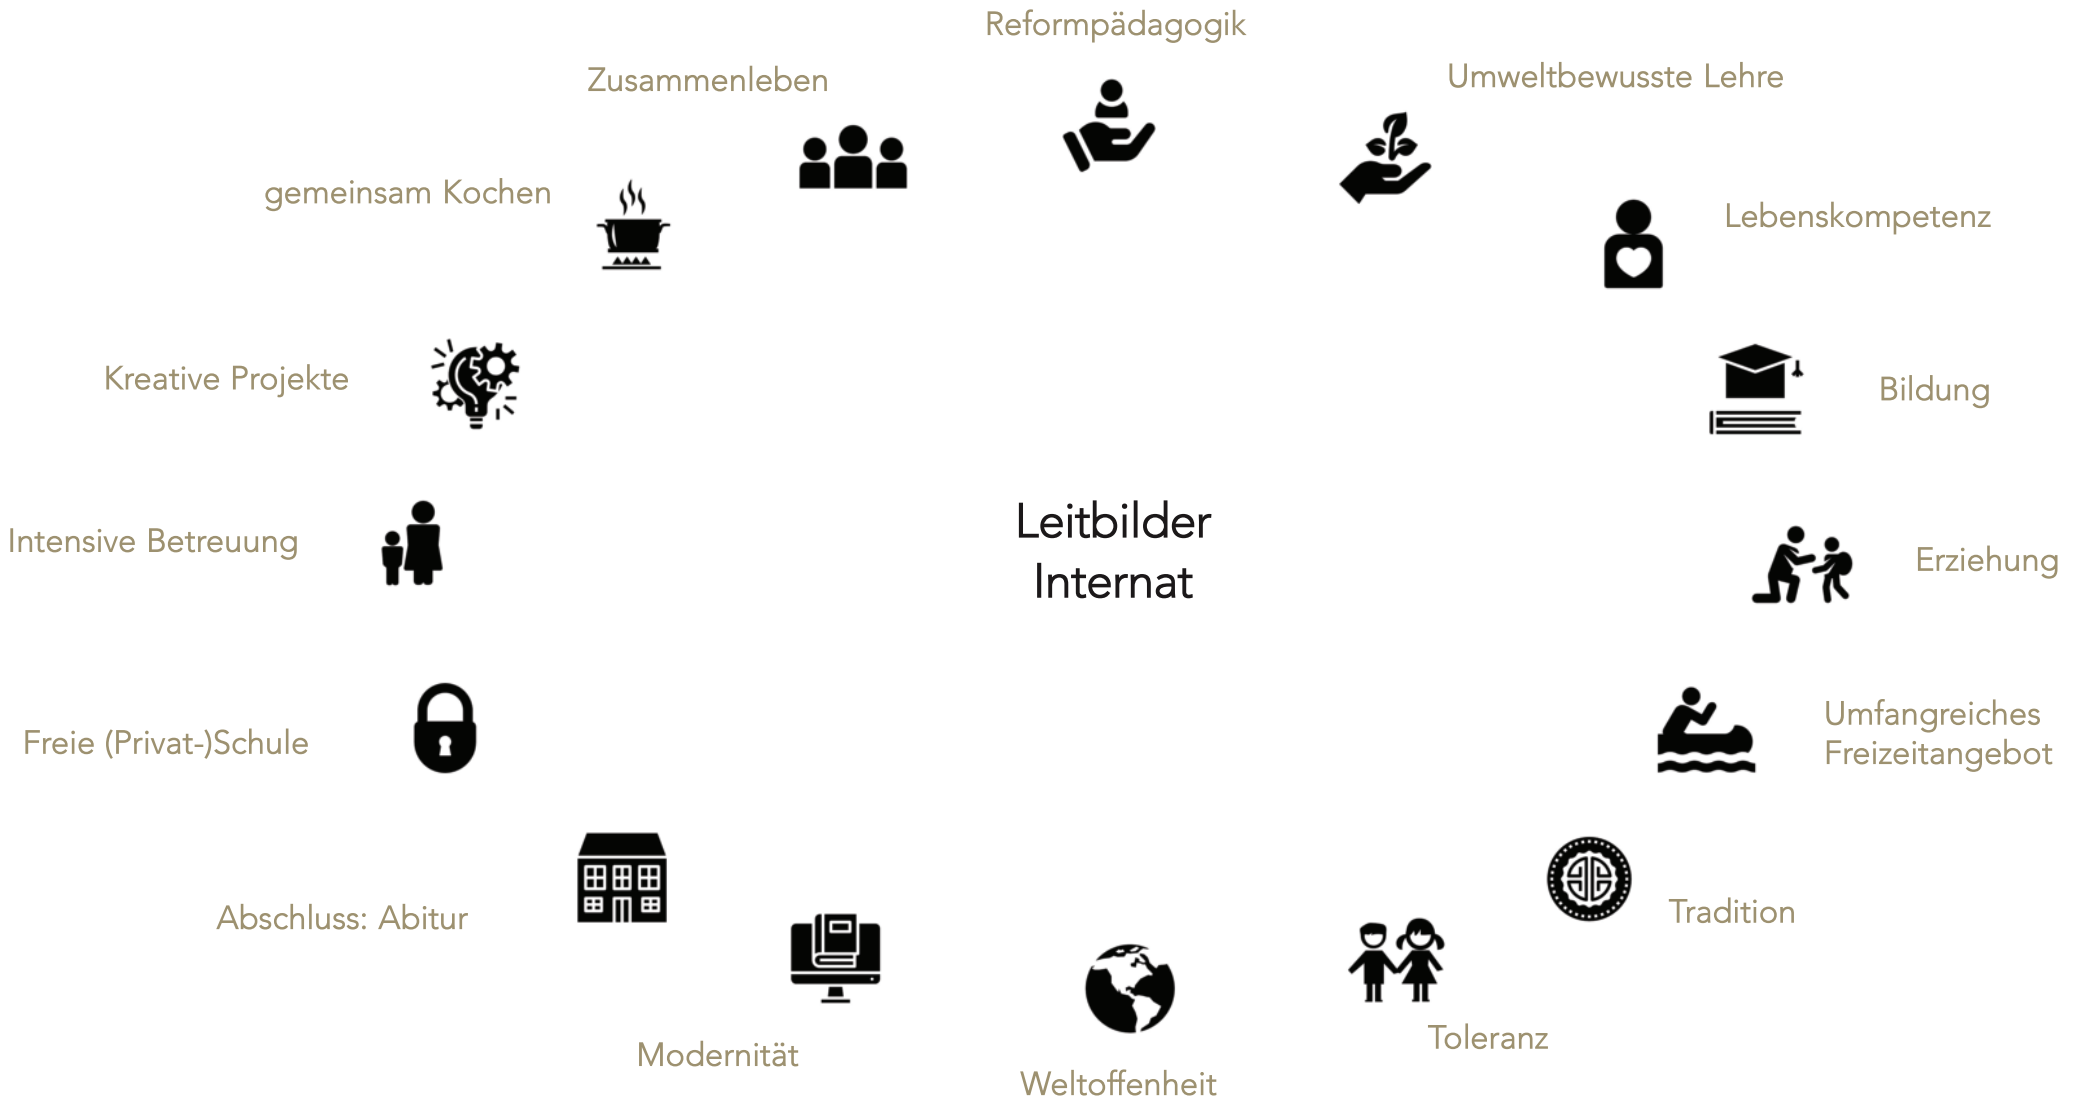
Reformpädagogik

Zusammenleben

Umweltbewusste Lehre

gemeinsam Kochen

Lebenskompetenz

Kreative Projekte

Bildung

Leitbilder
Internat

Intensive Betreuung

Erziehung

Freie (Privat-)Schule

Umfangreiches
Freizeitangebot

Tradition

Abschluss: Abitur

Modernität

Weltoffenheit

Toleranz